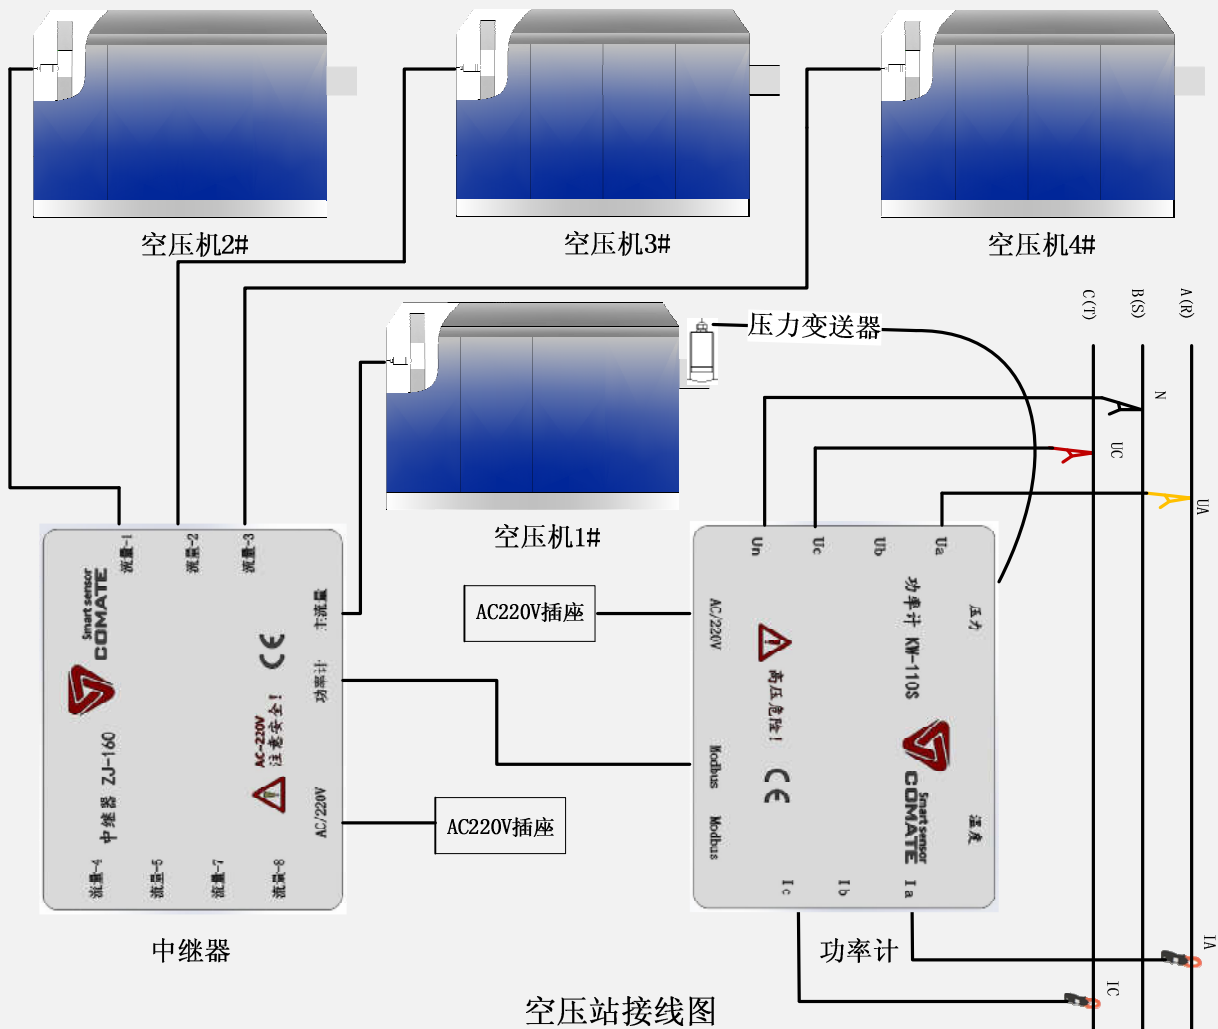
空压机2#

空压机3#

空压机4#

压力变送器

C (T)
B (S)
A (R)

N

UC

UA

空压机1#

流量-1
流量-2
流量-3

Smart sensor
COMATE

主流量

CE

功率计

AC-220V
注意安全！

中继器 ZJ-160

AC/220V

流量-4
流量-5
流量-7
流量-8

AC220V插座

AC220V插座

Un
Uc
Ub
Ua

功率计 KW-110S

压力

AC/220V

高压危险！

Modbus

CE

Smart sensor
COMATE

Modbus

温度

Ic
Ib
Ia

中继器

功率计

IA

IC

空压站接线图